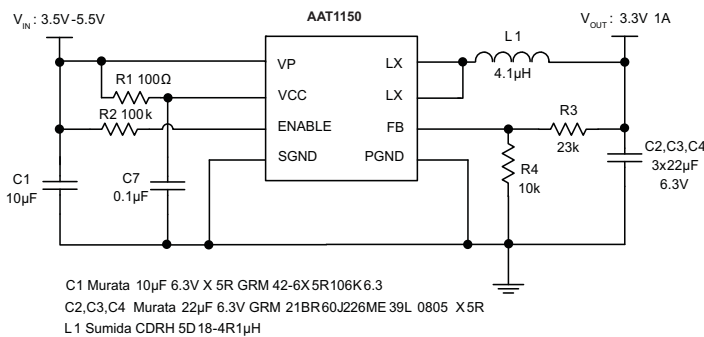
$V_{IN}$: 3.5V-5.5V

AAT1150

$V_{OUT}$: 3.3V 1A

VP
VCC
ENABLE
SGND
LX
LX
FB
PGND

L 1
4.1µH

R1 100Ω
R2 100k

R3
23k

R4
10k

C1
10µF

C7
0.1µF

C2,C3,C4
3x22µF
6.3V

C1 Murata 10µF 6.3V X 5R GRM 42-6X5R106K6.3
C2,C3,C4 Murata 22µF 6.3V GRM 21BR60J226ME39L 0805 X5R
L1 Sumida CDRH 5D18-4R1µH